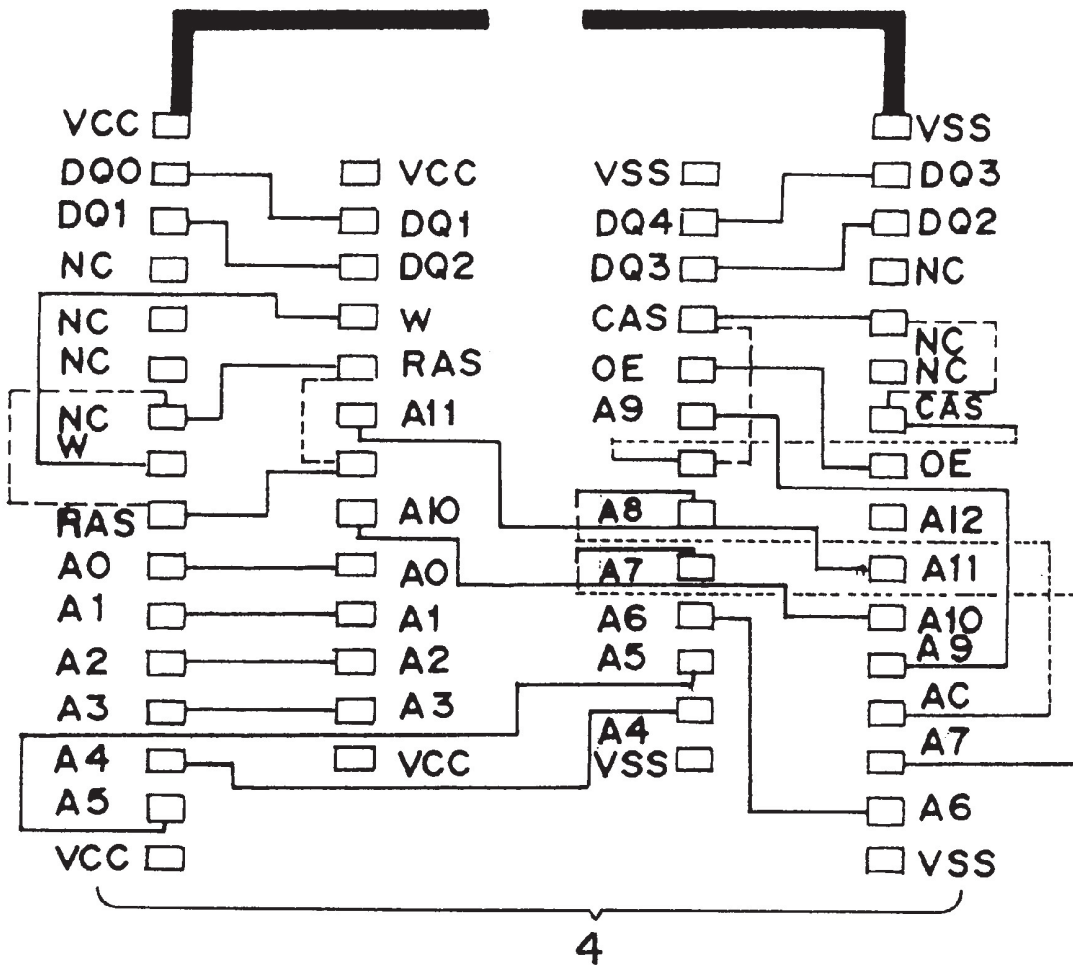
VCC
DQ0
DQ1
NC
NC
NC
NC
W
RAS
A0
A1
A2
A3
A4
A5
VCC

VCC
DQ1
DQ2
W
RAS
A11
A10
A0
A1
A2
A3
VCC

VSS
DQ4
DQ3
CAS
OE
A9
A8
A7
A6
A5
A4
VSS

VSS
DQ3
DQ2
NC
NC
NC
$\overline{CAS}$
OE
A12
A11
A10
A9
AC
A7
A6
VSS

4